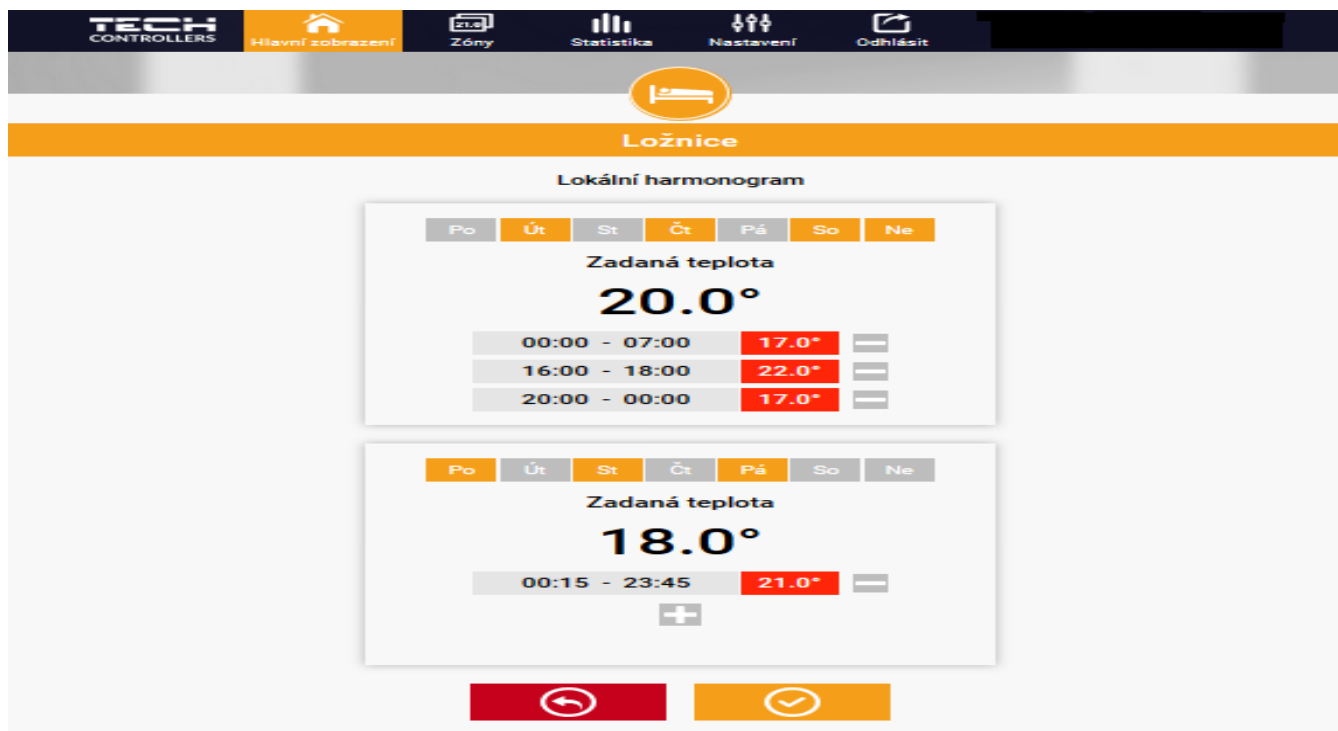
TECH CONTROLLERS

Hlavní zobrazení

21.0

Zóny

Statistika

Nastavení

Odhlásit

Ložnice

Lokální harmonogram

| Po | Út | St | Čt | Pá | So | Ne |
|---|---|---|---|---|---|---|

Zadaná teplota

20.0°

| 00:00 - 07:00 | 17.0° |
|---|---|
| 16:00 - 18:00 | 22.0° |
| 20:00 - 00:00 | 17.0° |

| Po | Út | St | Čt | Pá | So | Ne |
|---|---|---|---|---|---|---|

Zadaná teplota

18.0°

| 00:15 - 23:45 | 21.0° |
|---|---|